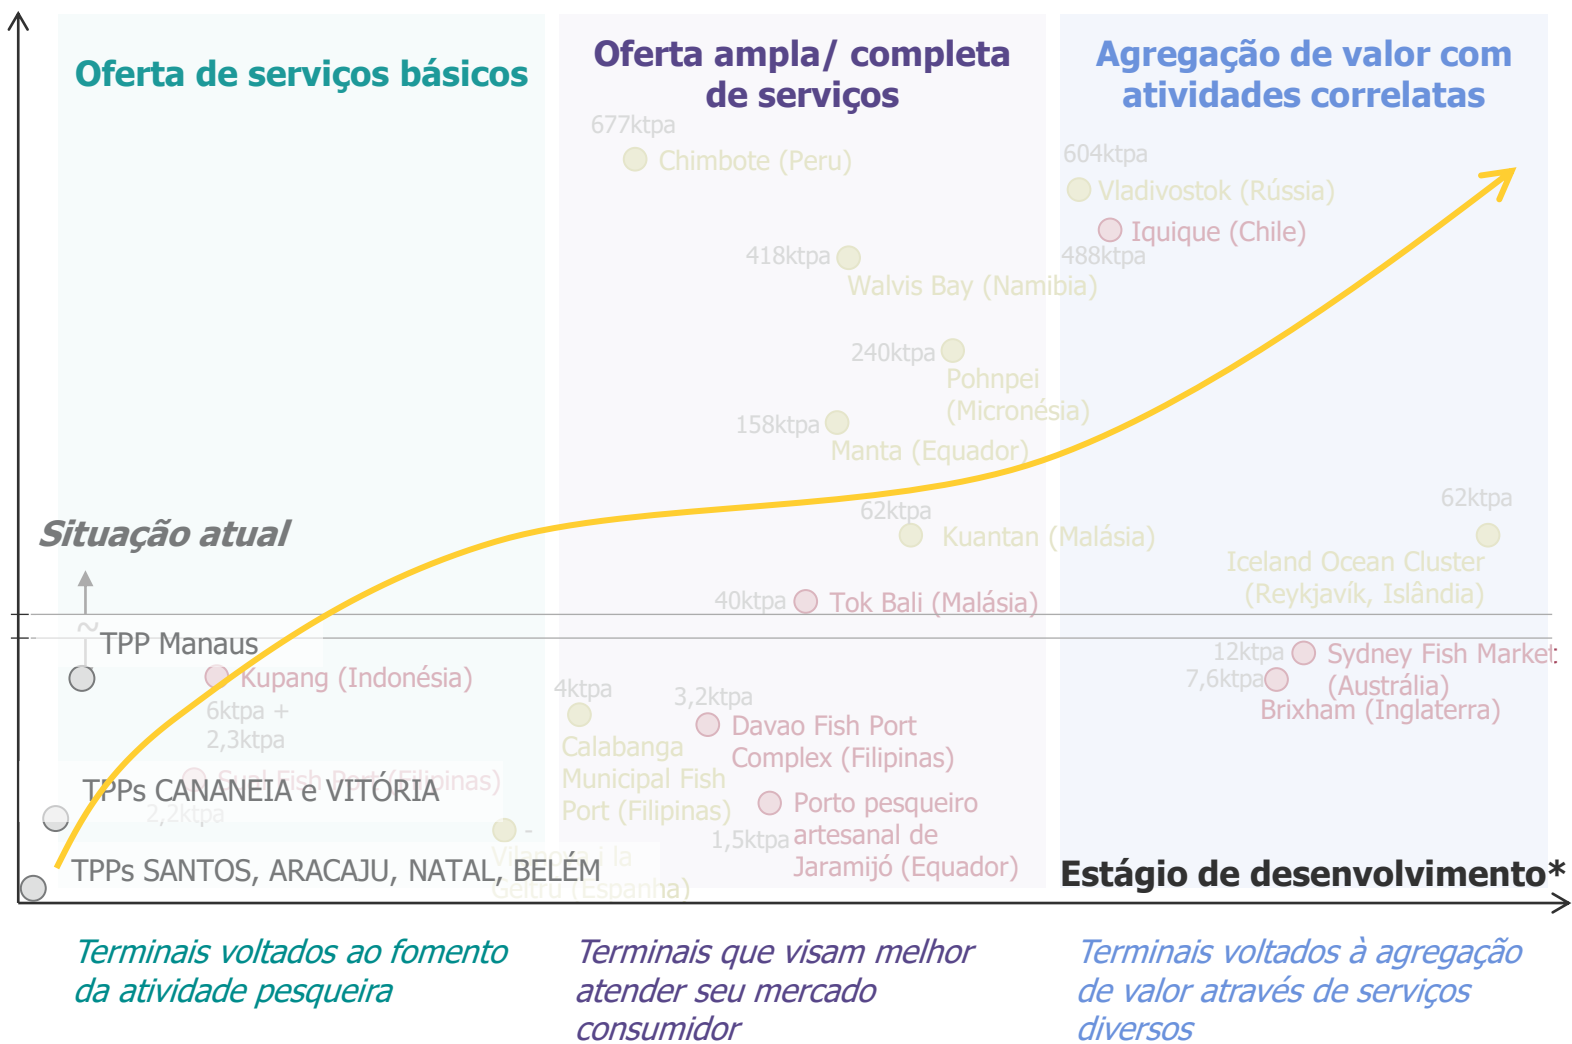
Oferta de serviços básicos

Oferta ampla/ completa de serviços

Agregação de valor com atividades correlatas

677ktpa
Chimbote (Peru)

604ktpa
Vladivostok (Rússia)

Iquique (Chile)

418ktpa
Walvis Bay (Namibia)

488ktpa

240ktpa
Pohnpei (Micronésia)

158ktpa
Manta (Equador)

62ktpa
Kuantan (Malásia)

62ktpa
Iceland Ocean Cluster (Reykjavík, Islândia)

Situação atual

40ktpa
Tok Bali (Malásia)

TPP Manaus

Kupang (Indonésia)
6ktpa + 2,3ktpa

4ktpa
Calabanga Municipal Fish Port (Filipinas)

3,2ktpa
Davao Fish Port Complex (Filipinas)

12ktpa
Sydney Fish Market (Austrália)

7,6ktpa
Brixham (Inglaterra)

TPPs CANANEIA e VITÓRIA

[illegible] Fish Port (Filipinas)
2,2ktpa

Porto pesqueiro artesanal de Jaramijó (Equador)
1,5ktpa

Vilanova i la Geltrú (Espanha)

TPPs SANTOS, ARACAJU, NATAL, BELÉM

Estágio de desenvolvimento*

Terminais voltados ao fomento da atividade pesqueira

Terminais que visam melhor atender seu mercado consumidor

Terminais voltados à agregação de valor através de serviços diversos